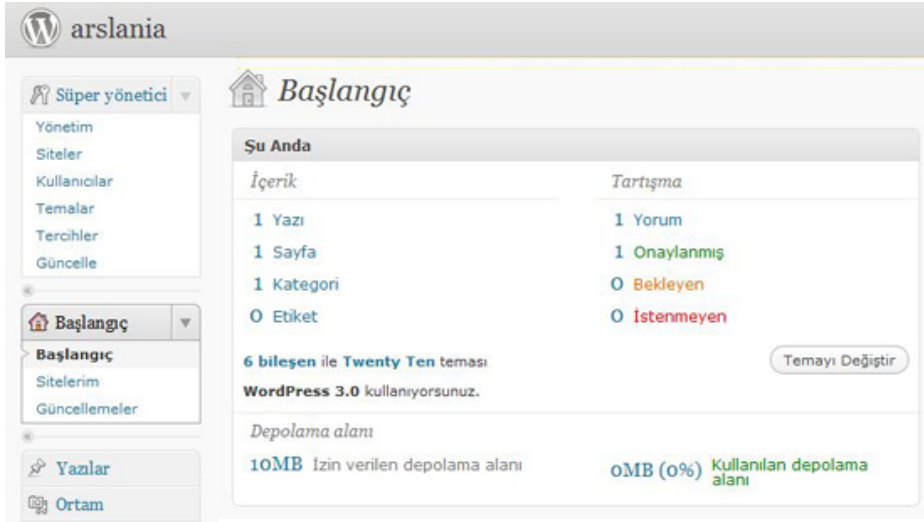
arslania

Süper yönetici

Yönetim
Siteler
Kullanıcılar
Temalar
Tercihler
Güncelle

Başlangıç

Başlangıç
Sitelerim
Güncellemeler

Yazılar
Ortam

Başlangıç

Şu Anda

İçerik

1 Yazı
1 Sayfa
1 Kategori
0 Etiket

Tartışma

1 Yorum
1 Onaylanmış
0 Bekleyen
0 İstenmeyen

6 bileşen ile Twenty Ten teması

Temayı Değiştir

WordPress 3.0 kullanıyorsunuz.

Depolama alanı

10MB İzin verilen depolama alanı

0MB (0%) Kullanılan depolama alanı